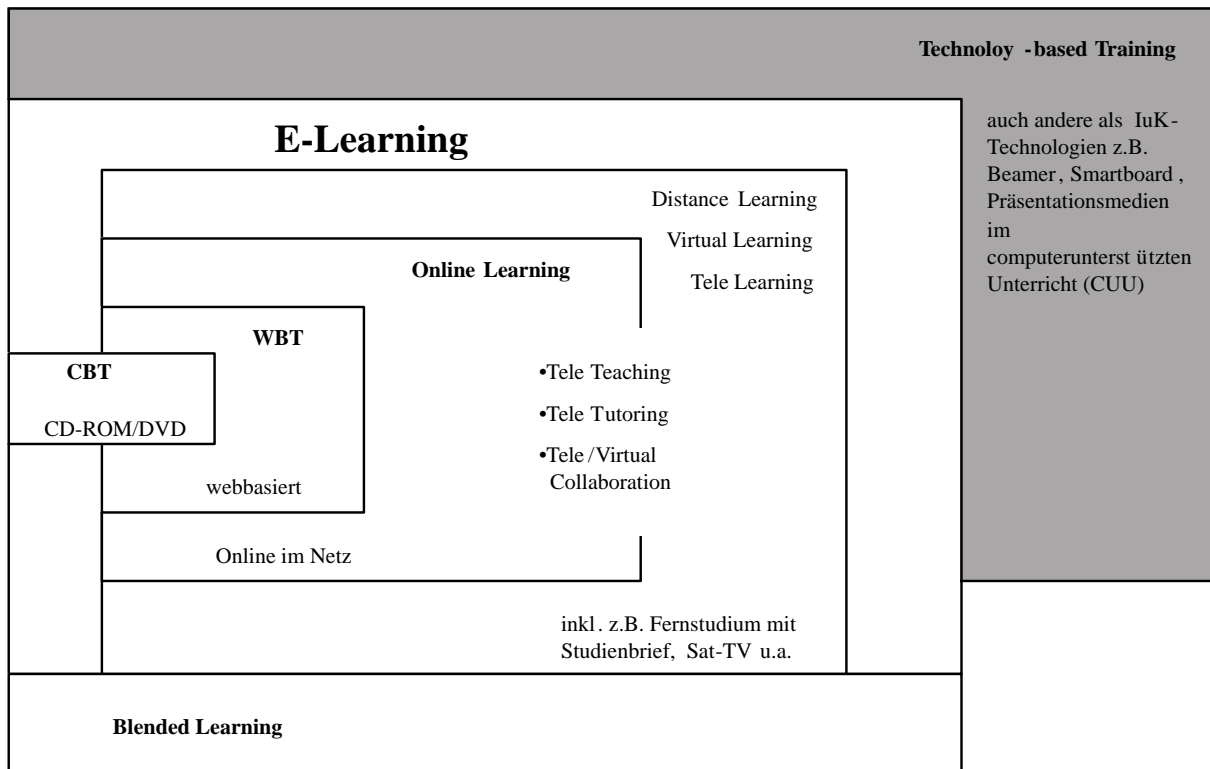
Technoloy -based Training

E-Learning

auch andere als IuK-Technologien z.B. Beamer, Smartboard, Präsentationsmedien im computerunterst ützten Unterricht (CUU)

Distance Learning

Virtual Learning

Tele Learning

Online Learning

WBT

CBT

CD-ROM/DVD

webbasiert

•Tele Teaching

•Tele Tutoring

•Tele /Virtual Collaboration

Online im Netz

inkl. z.B. Fernstudium mit Studienbrief, Sat-TV u.a.

Blended Learning